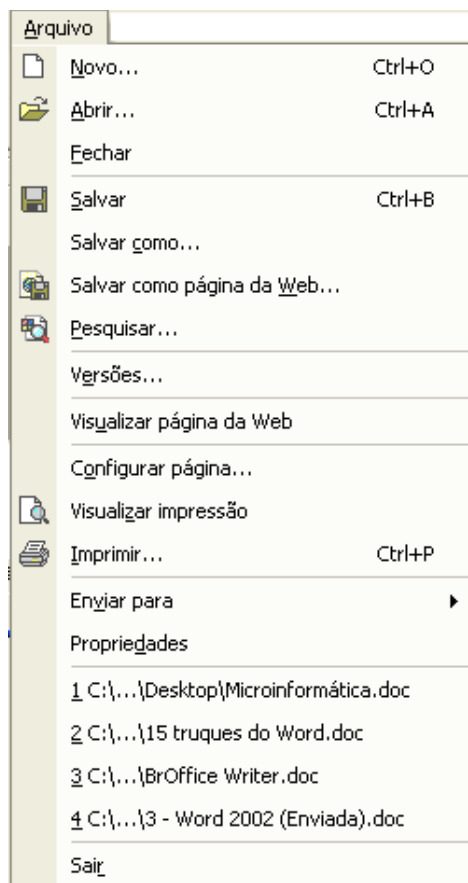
Arquivo

Novo... Ctrl+O

Abrir... Ctrl+A

Fechar

Salvar Ctrl+B

Salvar como...

Salvar como página da Web...

Pesquisar...

Versões...

Visualizar página da Web

Configurar página...

Visualizar impressão

Imprimir... Ctrl+P

Enviar para

Propriedades

1 C:\...\Desktop\Microinformática.doc

2 C:\...\15 truques do Word.doc

3 C:\...\BrOffice Writer.doc

4 C:\...\3 - Word 2002 (Enviada).doc

Sair